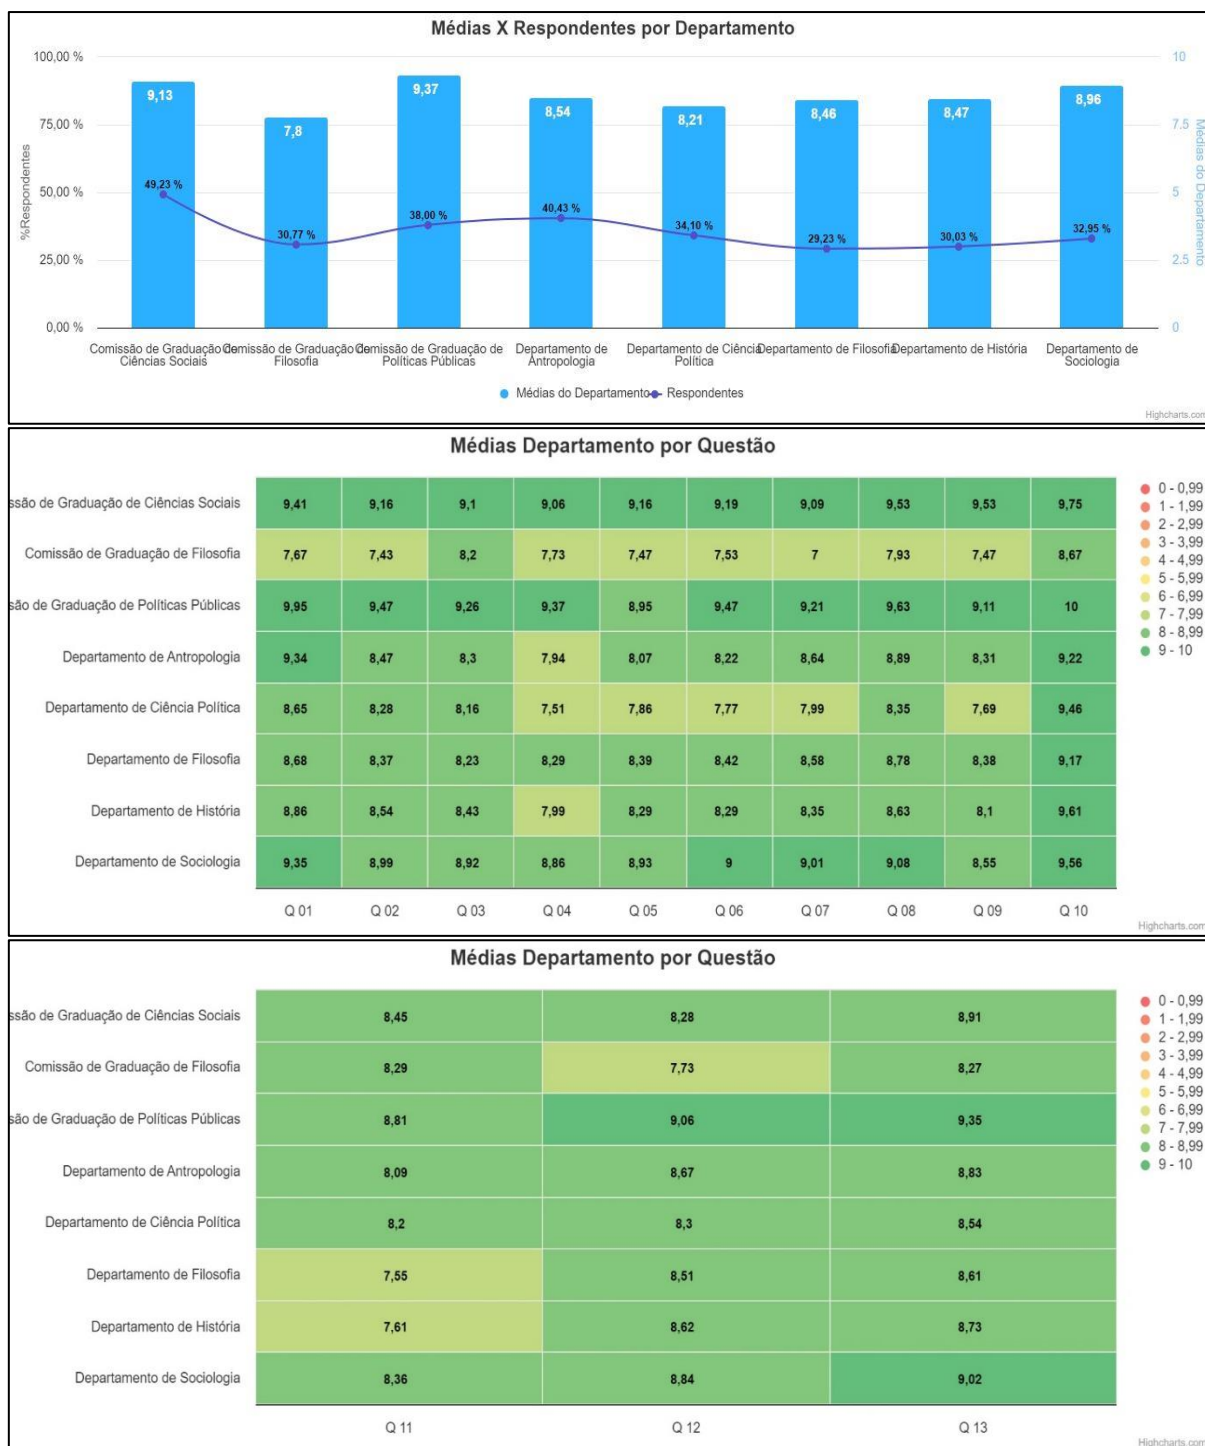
Médias X Respondentes por Departamento

100,00 %
75,00 %
50,00 %
25,00 %
0,00 %

%Respondentes

10
7.5
5
2.5
0

Médias do Departamento

9,13
7,8
9,37
8,54
8,21
8,46
8,47
8,96

49,23 %
30,77 %
38,00 %
40,43 %
34,10 %
29,23 %
30,03 %
32,95 %

Comissão de Graduação de Ciências Sociais
Comissão de Graduação de Filosofia
Comissão de Graduação de Políticas Públicas
Departamento de Antropologia
Departamento de Ciência Política
Departamento de Filosofia
Departamento de História
Departamento de Sociologia

Médias do Departamento
Respondentes

Highcharts.com

Médias Departamento por Questão

| | Q 01 | Q 02 | Q 03 | Q 04 | Q 05 | Q 06 | Q 07 | Q 08 | Q 09 | Q 10 |
|---|---|---|---|---|---|---|---|---|---|---|
| ssão de Graduação de Ciências Sociais | 9,41 | 9,16 | 9,1 | 9,06 | 9,16 | 9,19 | 9,09 | 9,53 | 9,53 | 9,75 |
| Comissão de Graduação de Filosofia | 7,67 | 7,43 | 8,2 | 7,73 | 7,47 | 7,53 | 7 | 7,93 | 7,47 | 8,67 |
| são de Graduação de Políticas Públicas | 9,95 | 9,47 | 9,26 | 9,37 | 8,95 | 9,47 | 9,21 | 9,63 | 9,11 | 10 |
| Departamento de Antropologia | 9,34 | 8,47 | 8,3 | 7,94 | 8,07 | 8,22 | 8,64 | 8,89 | 8,31 | 9,22 |
| Departamento de Ciência Política | 8,65 | 8,28 | 8,16 | 7,51 | 7,86 | 7,77 | 7,99 | 8,35 | 7,69 | 9,46 |
| Departamento de Filosofia | 8,68 | 8,37 | 8,23 | 8,29 | 8,39 | 8,42 | 8,58 | 8,78 | 8,38 | 9,17 |
| Departamento de História | 8,86 | 8,54 | 8,43 | 7,99 | 8,29 | 8,29 | 8,35 | 8,63 | 8,1 | 9,61 |
| Departamento de Sociologia | 9,35 | 8,99 | 8,92 | 8,86 | 8,93 | 9 | 9,01 | 9,08 | 8,55 | 9,56 |

0 - 0,99
1 - 1,99
2 - 2,99
3 - 3,99
4 - 4,99
5 - 5,99
6 - 6,99
7 - 7,99
8 - 8,99
9 - 10

Highcharts.com

Médias Departamento por Questão

| | Q 11 | Q 12 | Q 13 |
|---|---|---|---|
| ssão de Graduação de Ciências Sociais | 8,45 | 8,28 | 8,91 |
| Comissão de Graduação de Filosofia | 8,29 | 7,73 | 8,27 |
| são de Graduação de Políticas Públicas | 8,81 | 9,06 | 9,35 |
| Departamento de Antropologia | 8,09 | 8,67 | 8,83 |
| Departamento de Ciência Política | 8,2 | 8,3 | 8,54 |
| Departamento de Filosofia | 7,55 | 8,51 | 8,61 |
| Departamento de História | 7,61 | 8,62 | 8,73 |
| Departamento de Sociologia | 8,36 | 8,84 | 9,02 |

0 - 0,99
1 - 1,99
2 - 2,99
3 - 3,99
4 - 4,99
5 - 5,99
6 - 6,99
7 - 7,99
8 - 8,99
9 - 10

Highcharts.com